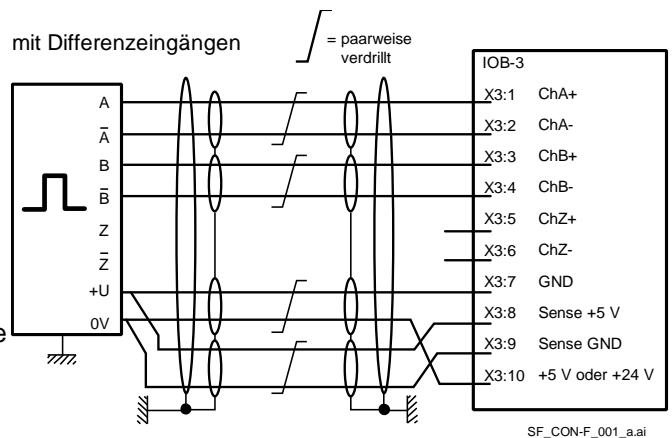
mit Differenzeingängen

= paarweise verdrillt

IOB-3

A
$\overline{A}$
B
$\overline{B}$
Z
$\overline{Z}$
+U
0V

X3:1 ChA+
X3:2 ChA-
X3:3 ChB+
X3:4 ChB-
X3:5 ChZ+
X3:6 ChZ-
X3:7 GND
X3:8 Sense +5 V
X3:9 Sense GND
X3:10 +5 V oder +24 V

SF_CON-F_001_a.ai